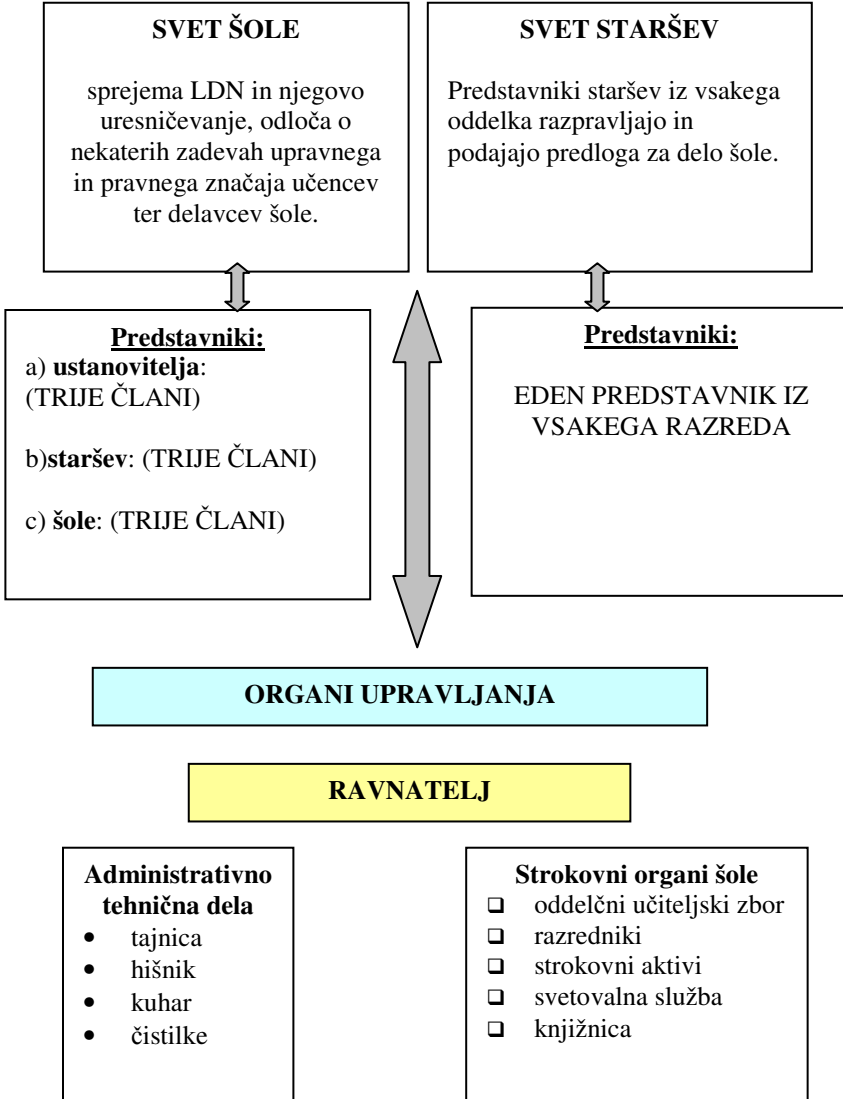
SVET ŠOLE

sprejema LDN in njegovo uresničevanje, odloča o nekaterih zadevah upravnega in pravnega značaja učencev ter delavcev šole.

SVET STARŠEV

Predstavniki staršev iz vsakega oddelka razpravljajo in podajajo predloga za delo šole.

Predstavniki:
a) ustanovitelja: (TRIJE ČLANI)

b)staršev: (TRIJE ČLANI)

c) šole: (TRIJE ČLANI)

Predstavniki:

EDEN PREDSTAVNIK IZ VSAKEGA RAZREDA

ORGANI UPRAVLJANJA

RAVNATELJ

Administrativno tehnična dela
- tajnica
- hišnik
- kuhar
- čistilke

Strokovni organi šole
- oddelčni učiteljski zbor
- razredniki
- strokovni aktivi
- svetovalna služba
- knjižnica